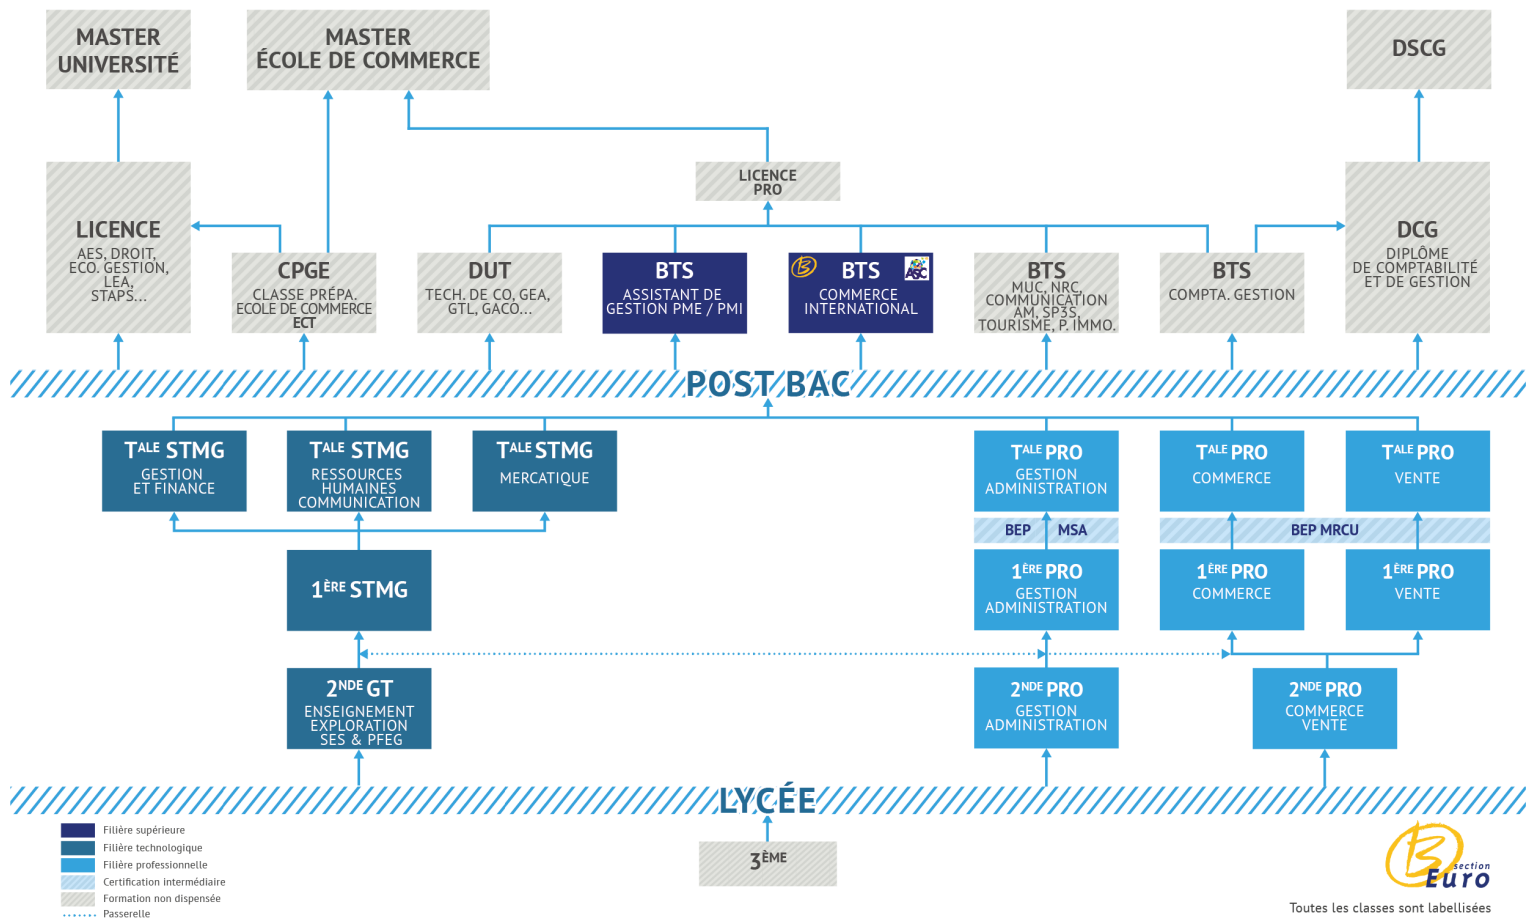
MASTER UNIVERSITÉ

MASTER ÉCOLE DE COMMERCE

DSCG

LICENCE PRO

LICENCE
AES, DROIT, ECO. GESTION, LEA, STAPS...

CPGE
CLASSE PRÉPA. ECOLE DE COMMERCE ECT

DUT
TECH. DE CO, GEA, GTL, GACO...

BTS
ASSISTANT DE GESTION PME / PMI

BTS
COMMERCE INTERNATIONAL

BTS
MUC, NRC, COMMUNICATION AM, SP3S, TOURISME, P. IMMO.

BTS
COMPTA. GESTION

DCG
DIPLÔME DE COMPTABILITÉ ET DE GESTION

POST BAC

T$^{ALE}$ STMG
GESTION ET FINANCE

T$^{ALE}$ STMG
RESSOURCES HUMAINES COMMUNICATION

T$^{ALE}$ STMG
MERCATIQUE

T$^{ALE}$ PRO
GESTION ADMINISTRATION

T$^{ALE}$ PRO
COMMERCE

T$^{ALE}$ PRO
VENTE

BEP MSA

BEP MRCU

1$^{ÈRE}$ STMG

1$^{ÈRE}$ PRO
GESTION ADMINISTRATION

1$^{ÈRE}$ PRO
COMMERCE

1$^{ÈRE}$ PRO
VENTE

2$^{NDE}$ GT
ENSEIGNEMENT EXPLORATION SES & PFEG

2$^{NDE}$ PRO
GESTION ADMINISTRATION

2$^{NDE}$ PRO
COMMERCE VENTE

LYCÉE

Filière supérieure
Filière technologique
Filière professionnelle
Certification intermédiaire
Formation non dispensée
Passerelle

3$^{ÈME}$

section Euro

Toutes les classes sont labellisées